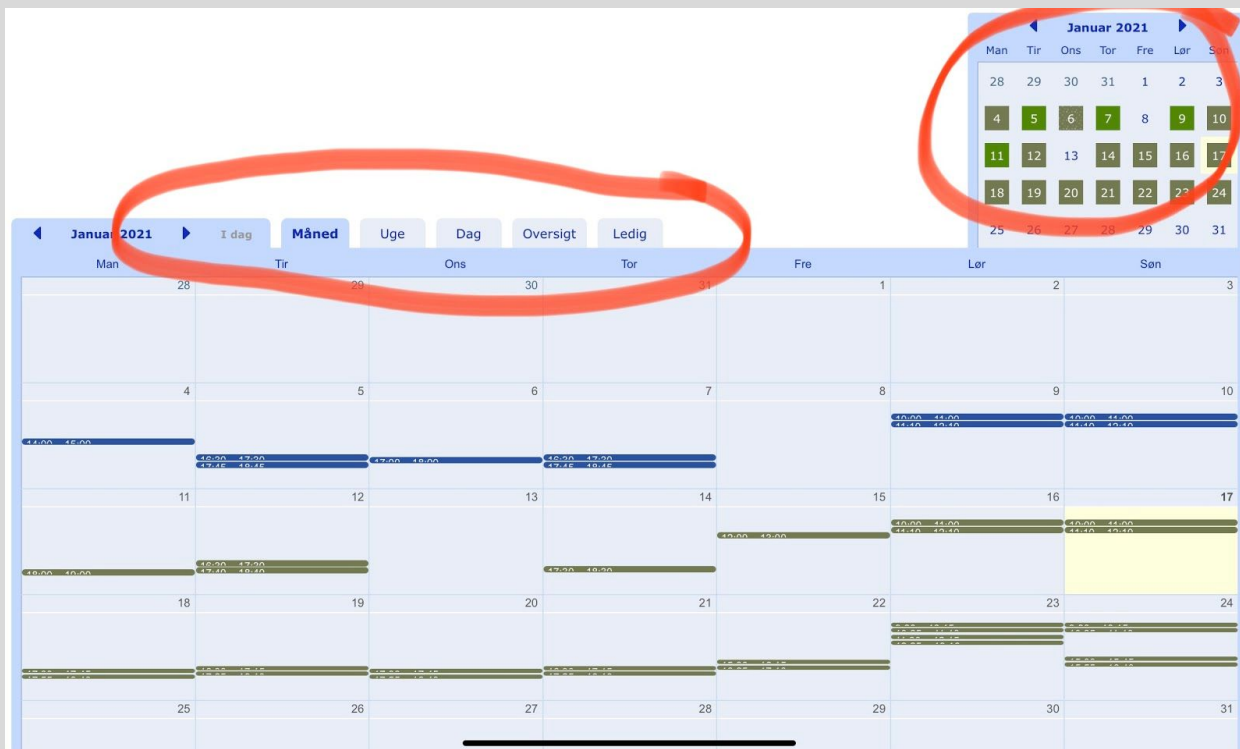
Januar 2021

| Man | Tir | Ons | Tor | Fre | Lør | Søn |
|---|---|---|---|---|---|---|
| 28 | 29 | 30 | 31 | 1 | 2 | 3 |
| 4 | 5 | 6 | 7 | 8 | 9 | 10 |
| 11 | 12 | 13 | 14 | 15 | 16 | 17 |
| 18 | 19 | 20 | 21 | 22 | 23 | 24 |
| 25 | 26 | 27 | 28 | 29 | 30 | 31 |

Januar 2021 I dag Måned Uge Dag Oversigt Ledig

| Man | Tir | Ons | Tor | Fre | Lør | Søn |
|---|---|---|---|---|---|---|
| 28 | 29 | 30 | 31 | 1 | 2 | 3 |
| 4 14:00 - 15:00 | 5 16:20 - 17:20 17:45 - 18:45 | 6 17:00 - 18:00 | 7 16:20 - 17:20 17:45 - 18:45 | 8 | 9 10:00 - 11:00 11:10 - 12:10 | 10 10:00 - 11:00 11:10 - 12:10 |
| 11 18:00 - 19:00 | 12 16:20 - 17:20 17:40 - 18:40 | 13 | 14 17:20 - 18:20 | 15 12:00 - 13:00 | 16 10:00 - 11:00 11:10 - 12:10 | 17 10:00 - 11:00 11:10 - 12:10 |
| 18 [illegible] | 19 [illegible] | 20 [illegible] | 21 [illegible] | 22 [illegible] | 23 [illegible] | 24 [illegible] |
| 25 | 26 | 27 | 28 | 29 | 30 | 31 |